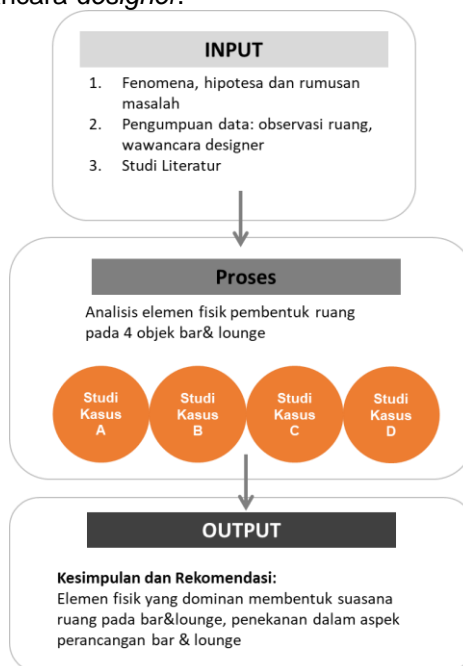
ncara *designer*.

INPUT

1. Fenomena, hipotesa dan rumusan masalah
2. Pengumpuan data: observasi ruang, wawancara designer
3. Studi Literatur

Proses

Analisis elemen fisik pembentuk ruang pada 4 objek bar& lounge

Studi Kasus A

Studi Kasus B

Studi Kasus C

Studi Kasus D

OUTPUT

Kesimpulan dan Rekomendasi:
Elemen fisik yang dominan membentuk suasana ruang pada bar&lounge, penekanan dalam aspek perancangan bar & lounge